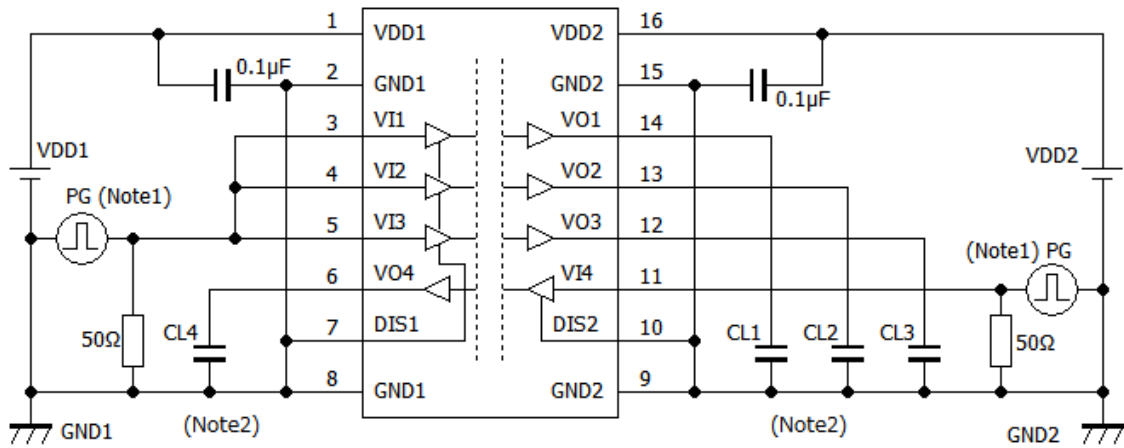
1 VDD1
VDD2 16
0.1µF
2 GND1
GND2 15
0.1µF
3 VI1
VO1 14
4 VI2
VO2 13
VDD1
VDD2
PG (Note1)
5 VI3
VO3 12
(Note1) PG
6 VO4
VI4 11
50Ω
CL4
7 DIS1
DIS2 10
CL1
CL2
CL3
50Ω
8 GND1
GND2 9
GND1
(Note2)
(Note2)
GND2